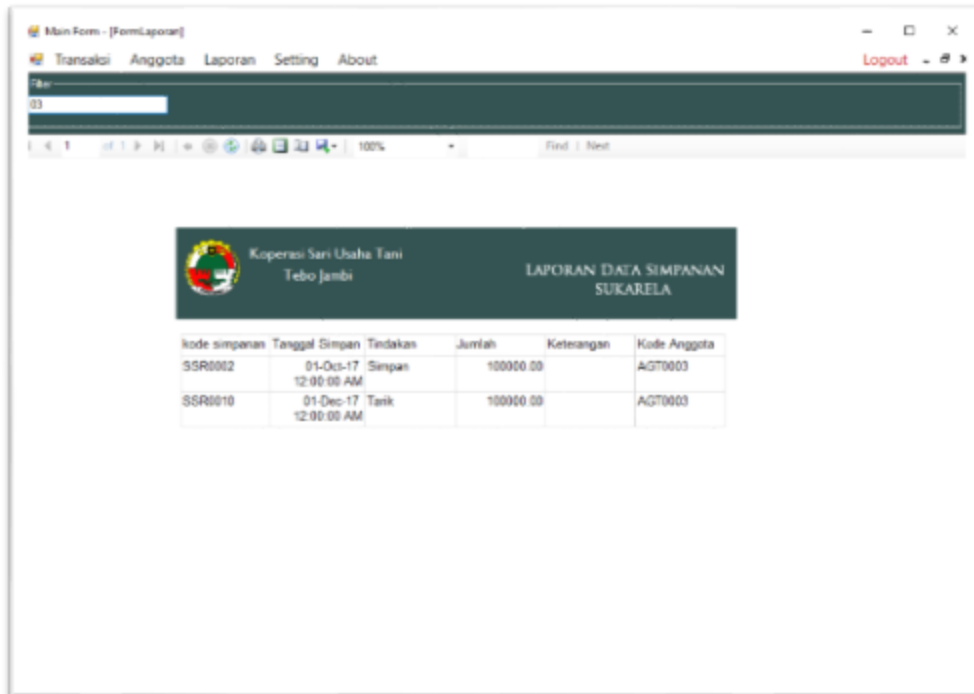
Main Form - [FormLaporan]

Transaksi Anggota Laporan Setting About

Logout

Filter

03

1 of 1

100%

Find | Next

Koperasi Sari Usaha Tani
Tebo Jambi

LAPORAN DATA SIMPANAN SUKARELA

| kode simpanan | Tanggal Simpan | Tindakan | Jumlah | Keterangan | Kode Anggota |
|---|---|---|---|---|---|
| SSR0002 | 01-Oct-17 12:00:00 AM | Simpan | 100000.00 | | AGT0003 |
| SSR0010 | 01-Dec-17 12:00:00 AM | Tarik | 100000.00 | | AGT0003 |